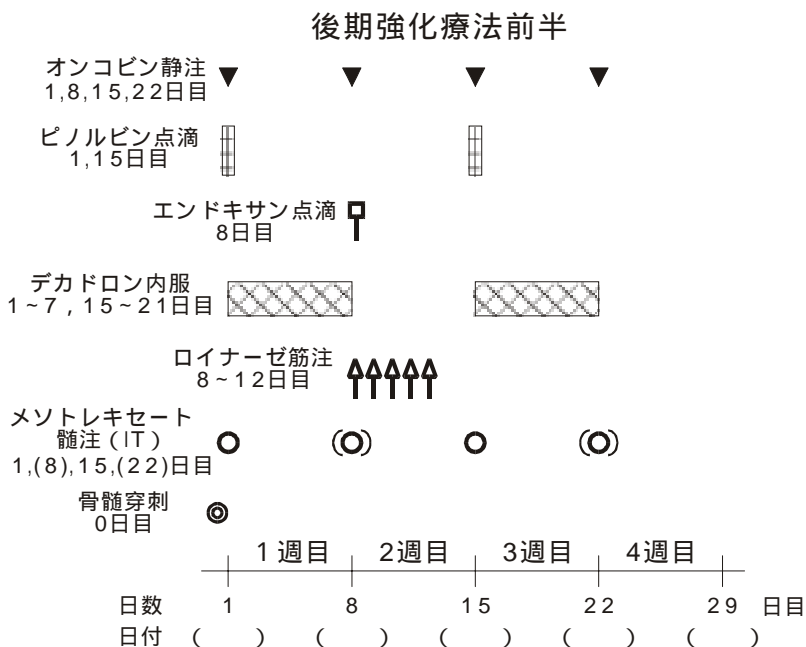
後期強化療法前半

オンコビン静注
1,8,15,22日目

ピノルビン点滴
1,15日目

エンドキサン点滴
8日目

デカドロン内服
1~7,15~21日目

ロイナーゼ筋注
8~12日目

メソトレキセート
髄注（IT）
1,(8),15,(22)日目

骨髄穿刺
0日目

1週目 2週目 3週目 4週目

日数 1 8 15 22 29 日目

日付 ( ) ( ) ( ) ( ) ( )